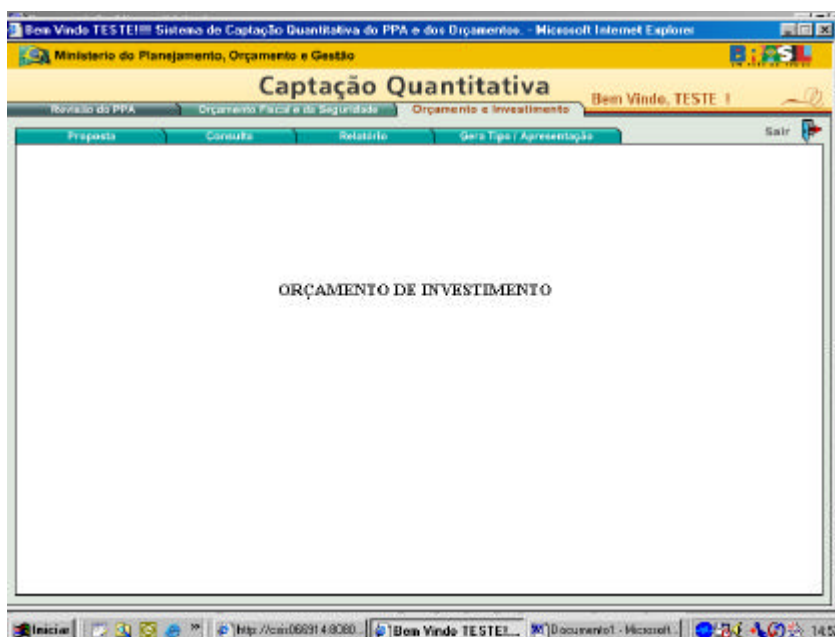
Bem Vindo TESTE!!! Sistema de Captação Quantitativa do PPA e dos Orçamentos. - Microsoft Internet Explorer

Ministerio do Planejamento, Orçamento e Gestão

BRASIL

Captação Quantitativa

Revisão do PPA | Orçamento Fiscal e da Seguridade | Orçamento e Investimento

Bem Vindo, TESTE !

Proposta | Consulta | Relatório | Gera Tipo / Apresentação

Sair

ORÇAMENTO DE INVESTIMENTO

Iniciar | http://csis0669148080... | Bem Vindo TESTE!... | Documento1 - Microsoft... | 14:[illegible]